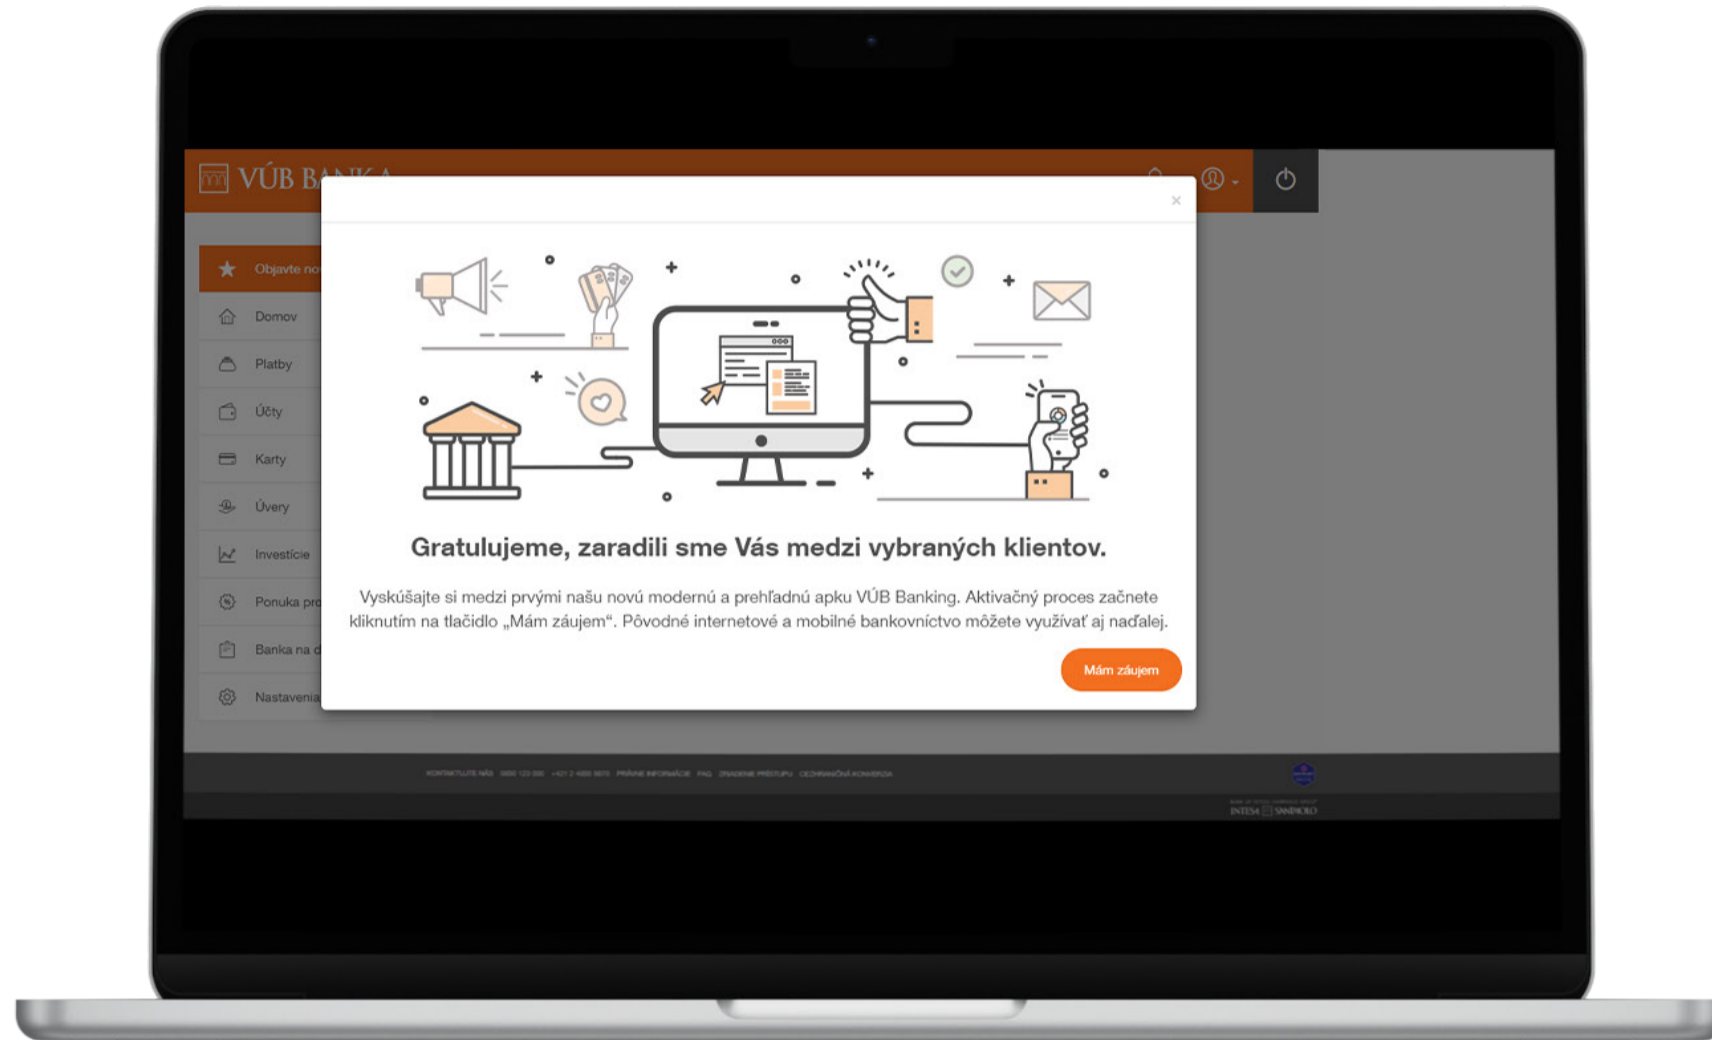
VÚB BA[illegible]

Objavte no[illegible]
Domov
Platby
Účty
Karty
Úvery
Investície
Ponuka pr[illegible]
Banka na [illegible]
Nastavenia

×

Gratulujeme, zaradili sme Vás medzi vybraných klientov.

Vyskúšajte si medzi prvými našu novú modernú a prehľadnú apku VÚB Banking. Aktivačný proces začnete kliknutím na tlačidlo „Mám záujem“. Pôvodné internetové a mobilné bankovníctvo môžete využívať aj naďalej.

Mám záujem

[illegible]

INTESA SANPAOLO